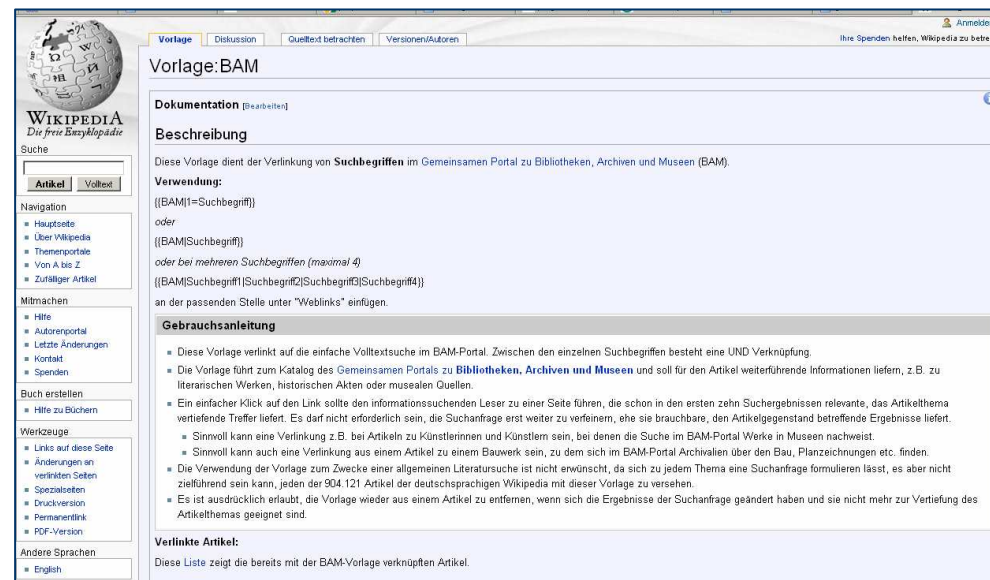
Anmelden

Vorlage | Diskussion | Quelltext betrachten | Versionen/Autoren

Ihre Spenden helfen, Wikipedia zu betre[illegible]

Vorlage:BAM

WIKIPEDIA
Die freie Enzyklopädie

Suche

Artikel | Volltext

Navigation
- Hauptseite
- Über Wikipedia
- Themenportale
- Von A bis Z
- Zufälliger Artikel

Mitmachen
- Hilfe
- Autorenportal
- Letzte Änderungen
- Kontakt
- Spenden

Buch erstellen
- Hilfe zu Büchern

Werkzeuge
- Links auf diese Seite
- Änderungen an verlinkten Seiten
- Spezialseiten
- Druckversion
- Permanentlink
- PDF-Version

Andere Sprachen
- English

Dokumentation [Bearbeiten]

Beschreibung

Diese Vorlage dient der Verlinkung von Suchbegriffen im Gemeinsamen Portal zu Bibliotheken, Archiven und Museen (BAM).

Verwendung:

{{BAM|1=Suchbegriff}}

oder

{{BAM|Suchbegriff}}

oder bei mehreren Suchbegriffen (maximal 4)

{{BAM|Suchbegriff1|Suchbegriff2|Suchbegriff3|Suchbegriff4}}

an der passenden Stelle unter "Weblinks" einfügen.

Gebrauchsanleitung

- Diese Vorlage verlinkt auf die einfache Volltextsuche im BAM-Portal. Zwischen den einzelnen Suchbegriffen besteht eine UND Verknüpfung.
- Die Vorlage führt zum Katalog des Gemeinsamen Portals zu Bibliotheken, Archiven und Museen und soll für den Artikel weiterführende Informationen liefern, z.B. zu literarischen Werken, historischen Akten oder musealen Quellen.
- Ein einfacher Klick auf den Link sollte den informationssuchenden Leser zu einer Seite führen, die schon in den ersten zehn Suchergebnissen relevante, das Artikelthema vertiefende Treffer liefert. Es darf nicht erforderlich sein, die Suchanfrage erst weiter zu verfeinern, ehe sie brauchbare, den Artikelgegenstand betreffende Ergebnisse liefert.
  - Sinnvoll kann eine Verlinkung z.B. bei Artikeln zu Künstlerinnen und Künstlern sein, bei denen die Suche im BAM-Portal Werke in Museen nachweist.
  - Sinnvoll kann auch eine Verlinkung aus einem Artikel zu einem Bauwerk sein, zu dem sich im BAM-Portal Archivalien über den Bau, Planzeichnungen etc. finden.
- Die Verwendung der Vorlage zum Zwecke einer allgemeinen Literatursuche ist nicht erwünscht, da sich zu jedem Thema eine Suchanfrage formulieren lässt, es aber nicht zielführend sein kann, jeden der 904.121 Artikel der deutschsprachigen Wikipedia mit dieser Vorlage zu versehen.
- Es ist ausdrücklich erlaubt, die Vorlage wieder aus einem Artikel zu entfernen, wenn sich die Ergebnisse der Suchanfrage geändert haben und sie nicht mehr zur Vertiefung des Artikelthemas geeignet sind.

Verlinkte Artikel:

Diese Liste zeigt die bereits mit der BAM-Vorlage verknüpften Artikel.